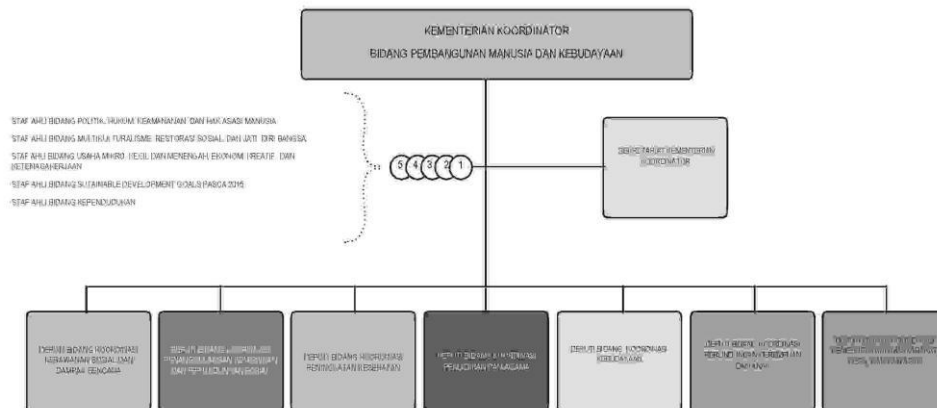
KEMENTERIAN KOORDINATOR
BIDANG PEMBANGUNAN MANUSIA DAN KEBUDAYAAN

STAF AHLI BIDANG POLITIK, HUKUM, KEAMANANAN DAN HAK ASASI MANUSIA

STAF AHLI BIDANG MULTIKULTURALISME, RESTORASI SOSIAL, DAN JATI DIRI BANGSA

STAF AHLI BIDANG USAHA MIKRO, KECIL DAN MENENGAH, EKONOMI KREATIF DAN KETENAGAKERJAAN

STAF AHLI BIDANG SUSTAINABLE DEVELOPMENT GOALS PASCA 2015

STAF AHLI BIDANG KEPENDUDUKAN

5 4 3 2 1

SEKRETARIAT KEMENTERIAN KOORDINATOR

DEPUTI BIDANG KOORDINASI KERAWANAN SOSIAL DAN DAMPAK BENCANA

DEPUTI BIDANG KOORDINASI PENANGGULANGAN KEMISKINAN DAN PERLINDUNGAN SOSIAL

DEPUTI BIDANG KOORDINASI PENINGKATAN KESEHATAN

DEPUTI BIDANG KOORDINASI PENDIDIKAN DAN AGAMA

DEPUTI BIDANG KOORDINASI KEBUDAYAAN

DEPUTI BIDANG KOORDINASI PERLINDUNGAN PEREMPUAN DAN ANAK

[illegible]